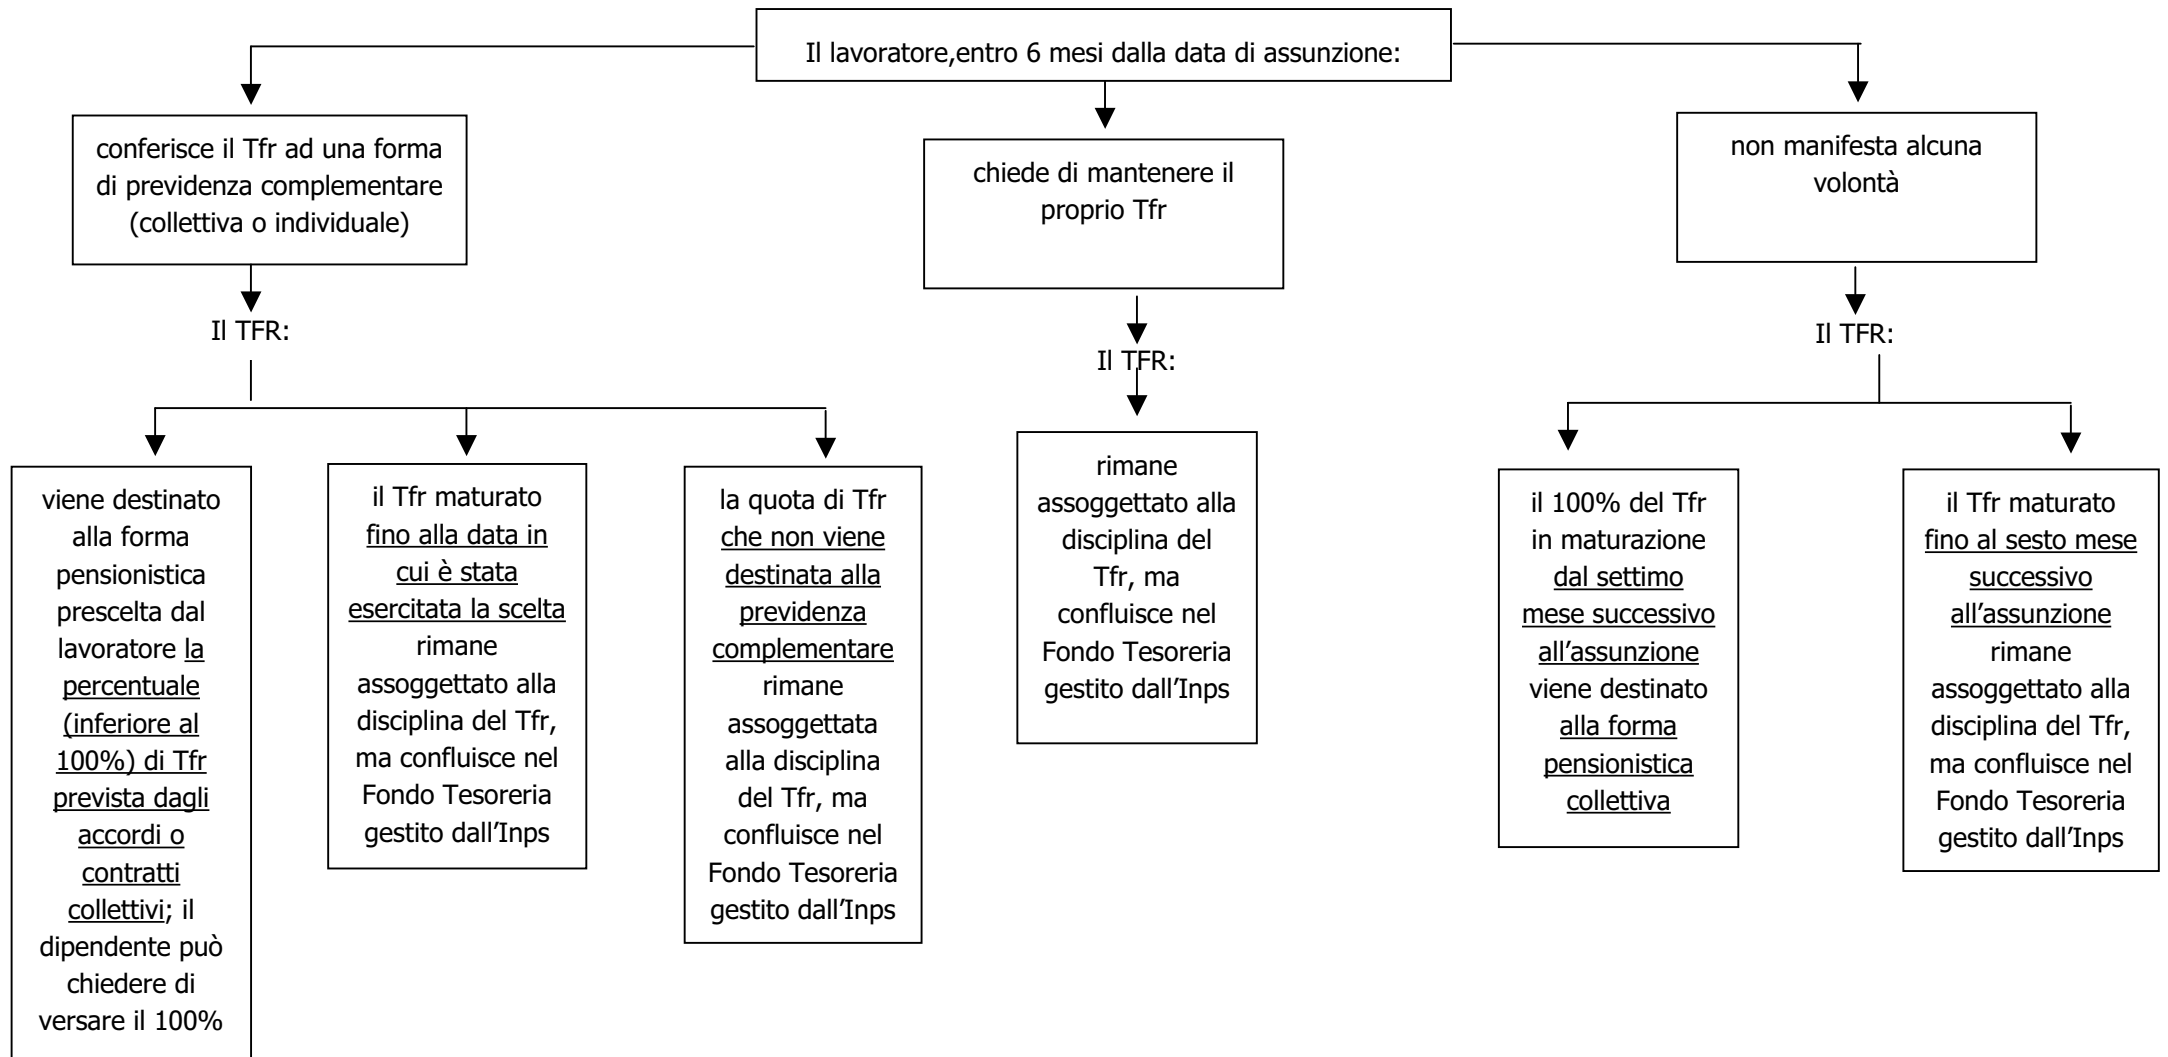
Il lavoratore,entro 6 mesi dalla data di assunzione:

conferisce il Tfr ad una forma di previdenza complementare (collettiva o individuale)

Il TFR:

viene destinato alla forma pensionistica prescelta dal lavoratore la percentuale (inferiore al 100%) di Tfr prevista dagli accordi o contratti collettivi; il dipendente può chiedere di versare il 100%

il Tfr maturato fino alla data in cui è stata esercitata la scelta rimane assoggettato alla disciplina del Tfr, ma confluisce nel Fondo Tesoreria gestito dall'Inps

la quota di Tfr che non viene destinata alla previdenza complementare rimane assoggettata alla disciplina del Tfr, ma confluisce nel Fondo Tesoreria gestito dall'Inps

chiede di mantenere il proprio Tfr

Il TFR:

rimane assoggettato alla disciplina del Tfr, ma confluisce nel Fondo Tesoreria gestito dall'Inps

non manifesta alcuna volontà

Il TFR:

il 100% del Tfr in maturazione dal settimo mese successivo all'assunzione viene destinato alla forma pensionistica collettiva

il Tfr maturato fino al sesto mese successivo all'assunzione rimane assoggettato alla disciplina del Tfr, ma confluisce nel Fondo Tesoreria gestito dall'Inps